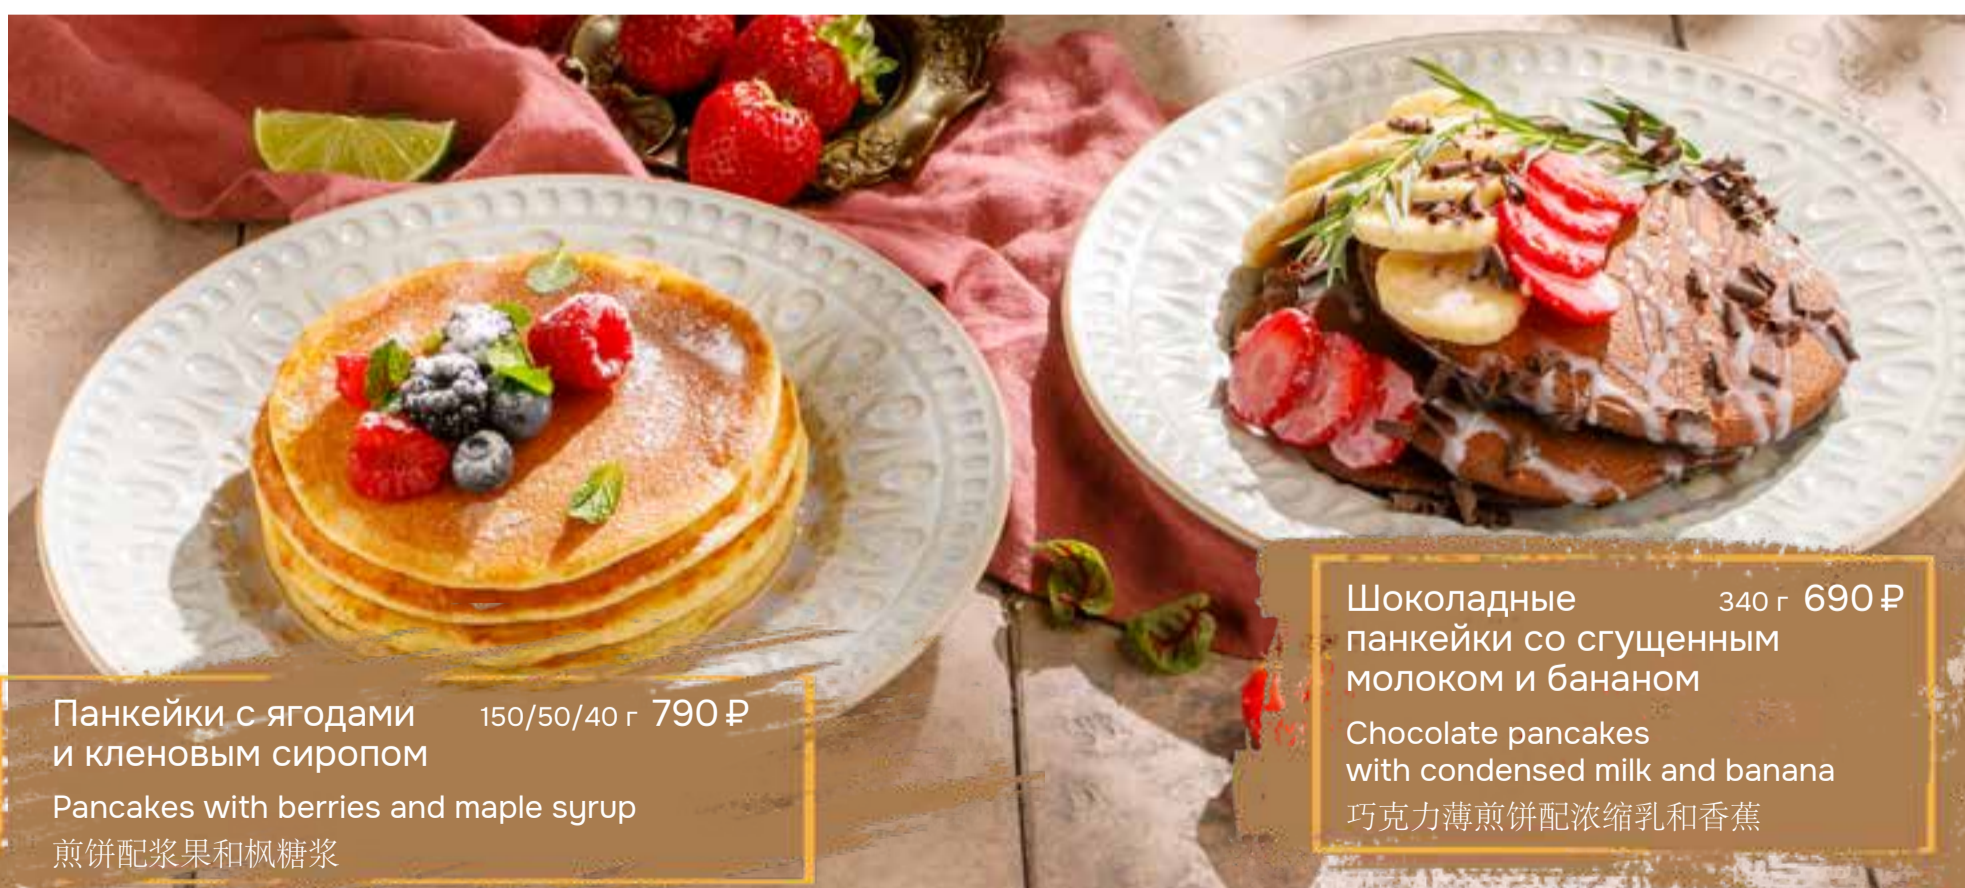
Пайкейки с ягодами и кленовым сиропом 150/50/40 г 790 ₽

Pancakes with berries and maple syrup
煎饼配浆果和枫糖浆

Шоколадные панкейки со сгущенным молоком и бананом 340 г 690 ₽

Chocolate pancakes with condensed milk and banana
巧克力薄煎饼配浓缩乳和香蕉